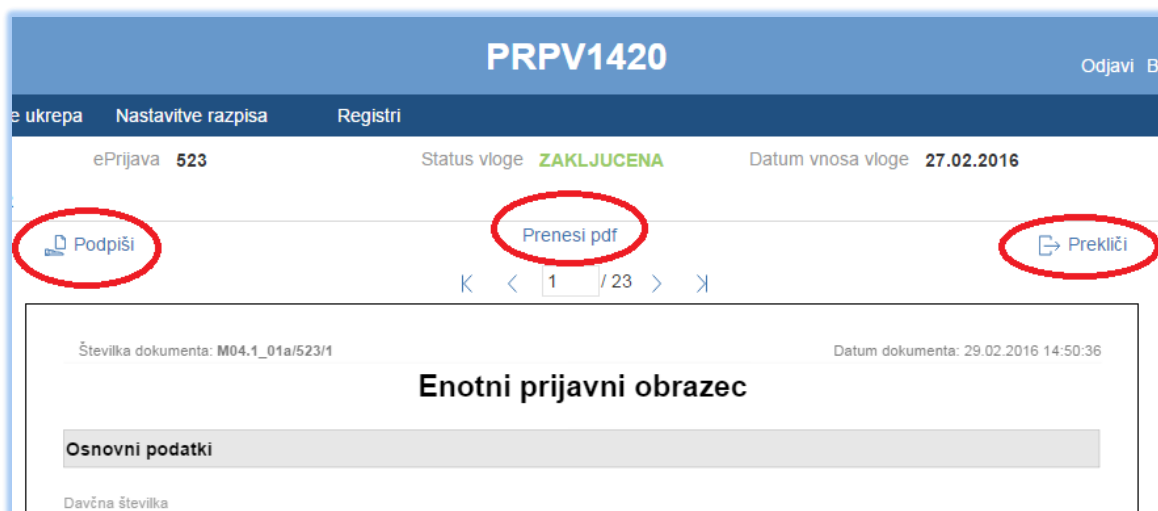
PRPV1420

Odjavi B

e ukrepa Nastavitve razpisa Registri

ePrijava 523 Status vloge ZAKLJUCENA Datum vnosa vloge 27.02.2016

Podpiši Prenesi pdf Prekliči

1 / 23

Številka dokumenta: M04.1_01a/523/1 Datum dokumenta: 29.02.2016 14:50:36

Enotni prijavni obrazec

Osnovni podatki

Davčna številka